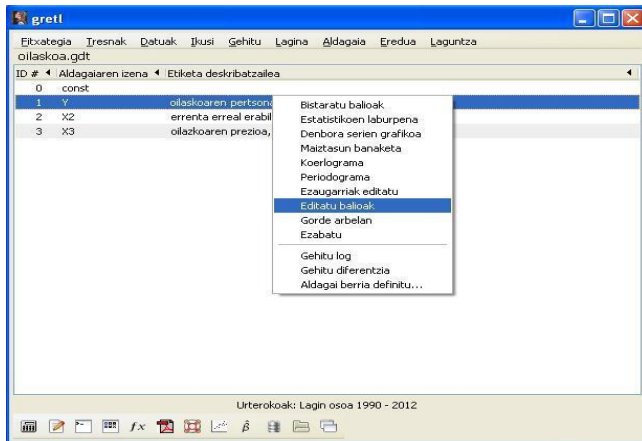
gretl

Fitxategia Tresnak Datuak Ikusi Gehitu Lagina Aldagaia Eredua Laguntza

oilaskoa.gdt

| ID # | Aldagaiaren izena | Etiketa deskribatzailea |
|---|---|---|
| 0 | const | |
| 1 | Y | oilaskoaren pertsona |
| 2 | X2 | errenta erreal erabil |
| 3 | X3 | oilazkoaren prezioa, |

Bistaratu balioak
Estatistikoen laburpena
Denbora serien grafikoa
Maiztasun banaketa
Koerlograma
Periodograma
Ezaugarriak editatu
Editatu balioak
Gorde arbelan
Ezabatu
Gehitu log
Gehitu diferentzia
Aldagai berria definitu...

Urterokoak: Lagin osoa 1990 - 2012